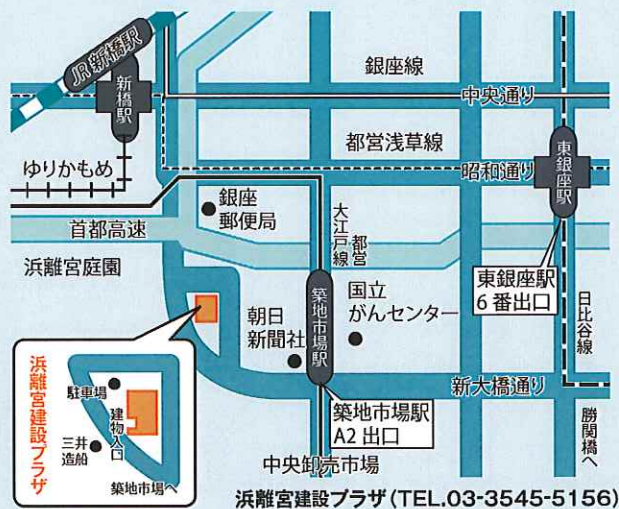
JR新橋駅
新橋駅
銀座線
中央通り
都営浅草線
東銀座駅
ゆりかもめ
昭和通り
銀座郵便局
首都高速
大江戸線
都営
浜離宮庭園
築地市場駅
国立がんセンター
東銀座駅6番出口
日比谷線
朝日新聞社
浜離宮建設プラザ
駐車場
建物入口
三井造船
築地市場へ
新大橋通り
築地市場駅A2出口
勝鬨橋へ
中央卸売市場
浜離宮建設プラザ(TEL.03-3545-5156)